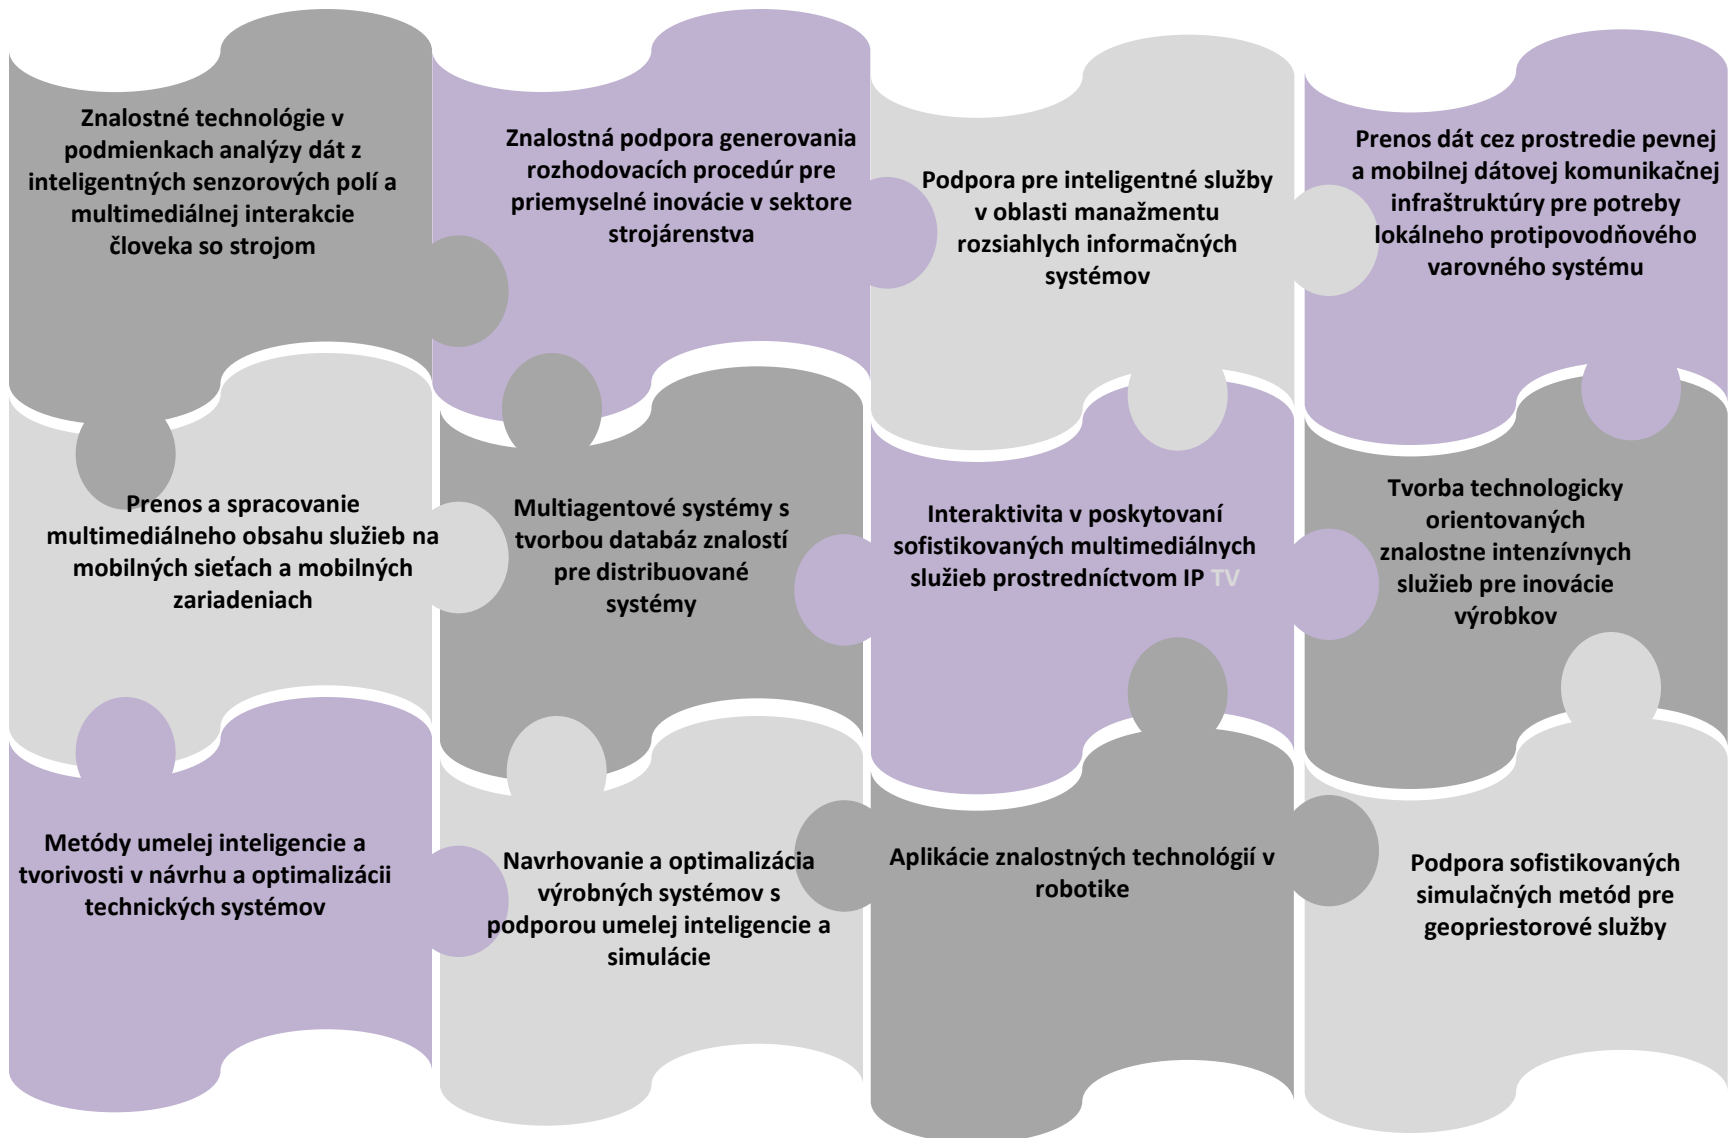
Znalostné technológie v podmienkach analýzy dát z inteligentných senzorových polí a multimediálnej interakcie človeka so strojom

Znalostná podpora generovania rozhodovacích procedúr pre priemyselné inovácie v sektore strojárenstva

Podpora pre inteligentné služby v oblasti manažmentu rozsiahlych informačných systémov

Prenos dát cez prostredie pevnej a mobilnej dátovej komunikačnej infraštruktúry pre potreby lokálneho protipovodňového varovného systému

Prenos a spracovanie multimediálneho obsahu služieb na mobilných sieťach a mobilných zariadeniach

Multiagentové systémy s tvorbou databáz znalostí pre distribuované systémy

Interaktivita v poskytovaní sofistikovaných multimediálnych služieb prostredníctvom IP TV

Tvorba technologicky orientovaných znalostne intenzívnych služieb pre inovácie výrobkov

Metódy umelej inteligencie a tvorivosti v návrhu a optimalizácii technických systémov

Navrhovanie a optimalizácia výrobných systémov s podporou umelej inteligencie a simulácie

Aplikácie znalostných technológií v robotike

Podpora sofistikovaných simulačných metód pre geopriestorové služby